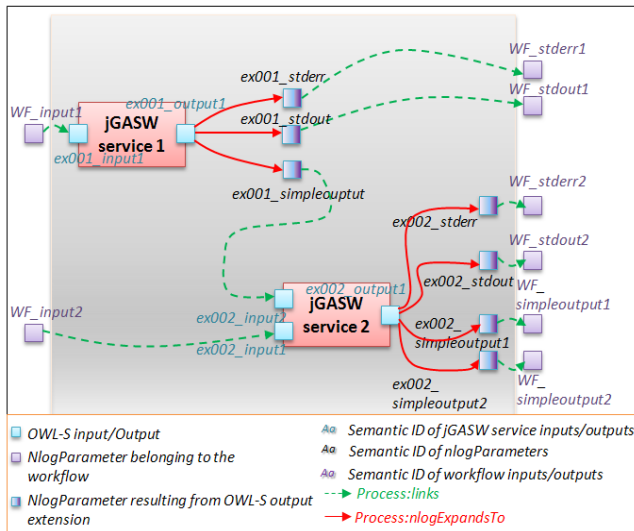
WF_stderr1
WF_stdout1
ex001_stderr
ex001_stdout
WF_input1
ex001_output1
jGASW service 1
ex001_input1
ex001_simpleoutput
WF_stderr2
ex002_stderr
WF_stdout2
ex002_stdout
ex002_output1
jGASW service 2
WF_simpleoutput1
WF_input2
ex002_input2
ex002_input1
ex002_simpleoutput1
ex002_simpleoutput2
WF_simpleoutput2

OWL-S input/Output
NlogParameter belonging to the workflow
NlogParameter resulting from OWL-S output extension
Semantic ID of jGASW service inputs/outputs
Semantic ID of nlogParameters
Semantic ID of workflow inputs/outputs
Process:links
Process:nlogExpandsTo